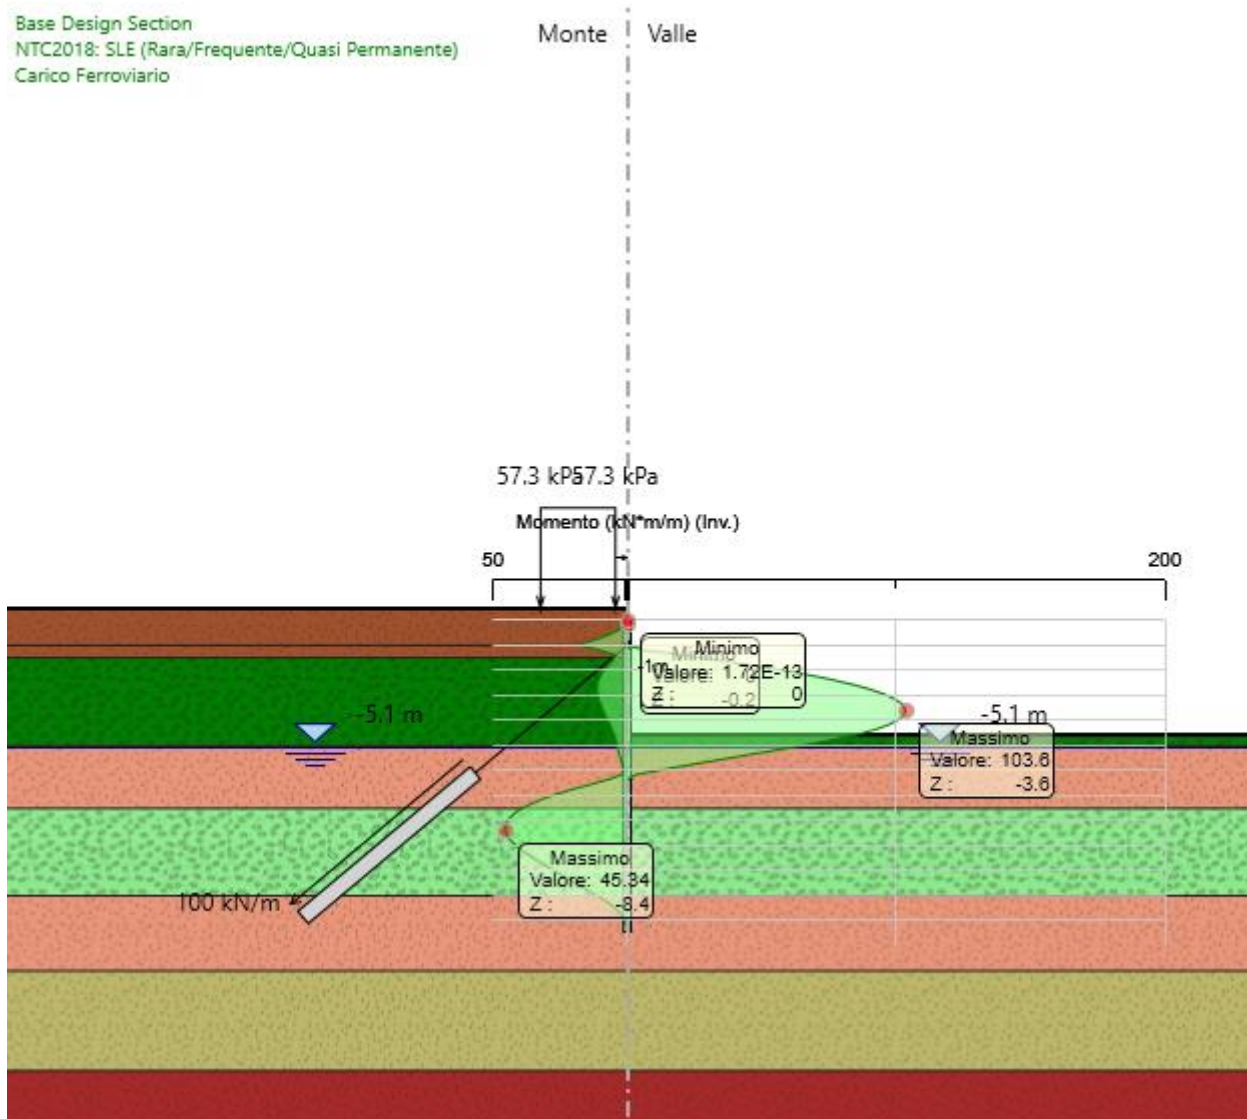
Base Design Section
NTC2018: SLE (Rara/Frequente/Quasi Permanente)
Carico Ferroviario

Monte
Valle

57.3 kPa57.3 kPa

Momento (kN*m/m) (Inv.)

50

200

-1 m

Minimo
Valore: 1.72E-13
Z : 0

Minimo
Valore: 0
Z : -0.2

-5.1 m

-5.1 m

Massimo
Valore: 103.6
Z : -3.6

Massimo
Valore: 45.34
Z : -8.4

100 kN/m